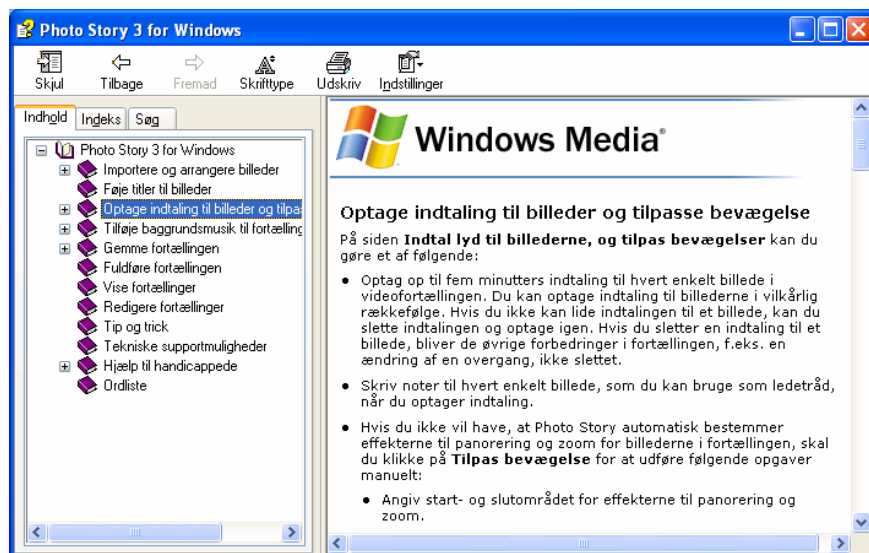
Photo Story 3 for Windows

Skjul Tilbage Fremad Skrifttype Udskriv Indstillinger

Indhold Indeks Søg

Photo Story 3 for Windows
Importere og arrangere billeder
Føje titler til billeder
Optage indtaling til billeder og tilpa
Tilføje baggrundsmusik til fortælling
Gemme fortællingen
Fuldføre fortællingen
Vise fortællinger
Redigere fortællinger
Tip og trick
Tekniske supportmuligheder
Hjælp til handicappede
Ordliste

Windows Media®

Optage indtaling til billeder og tilpasse bevægelse

På siden **Indtal lyd til billederne, og tilpas bevægelser** kan du gøre et af følgende:

- Optag op til fem minutters indtaling til hvert enkelt billede i videofortællingen. Du kan optage indtaling til billederne i vilkårlig rækkefølge. Hvis du ikke kan lide indtalingen til et billede, kan du slette indtalingen og optage igen. Hvis du sletter en indtaling til et billede, bliver de øvrige forbedringer i fortællingen, f.eks. en ændring af en overgang, ikke slettet.

- Skriv noter til hvert enkelt billede, som du kan bruge som ledetråd, når du optager indtaling.

- Hvis du ikke vil have, at Photo Story automatisk bestemmer effekterne til panorering og zoom for billederne i fortællingen, skal du klikke på **Tilpas bevægelse** for at udføre følgende opgaver manuelt:

  - Angiv start- og slutområdet for effekterne til panorering og zoom.